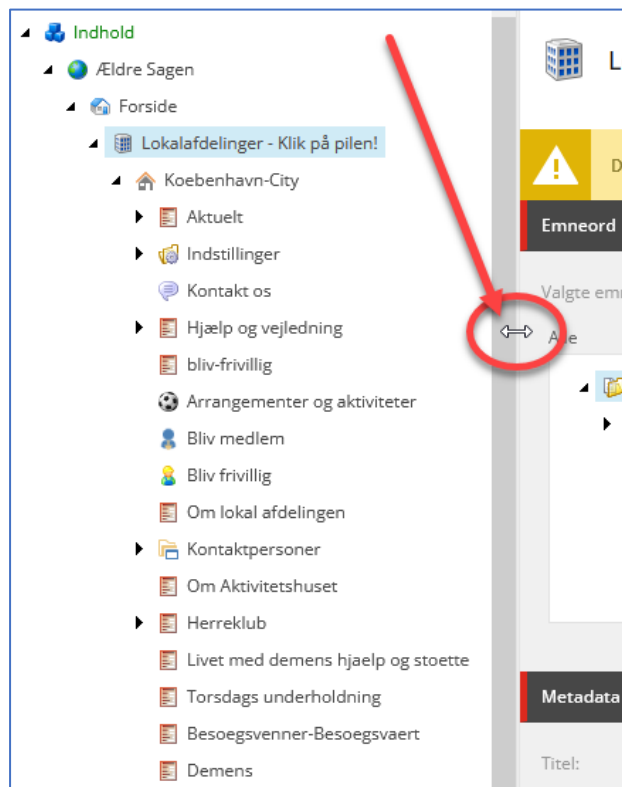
Indhold
Ældre Sagen
Forside
Lokalafdelinger - Klik på pilen!
Koebenhavn-City
Aktuelt
Indstillinger
Kontakt os
Hjælp og vejledning
bliv-frivillig
Arrangementer og aktiviteter
Bliv medlem
Bliv frivillig
Om lokal afdelingen
Kontaktpersoner
Om Aktivitetshuset
Herreklub
Livet med demens hjaelp og stoette
Torsdags underholdning
Besoegsvenner-Besoegsvaert
Demens

L
D
Emneord
Valgte emn
Alle
Metadata
Titel: